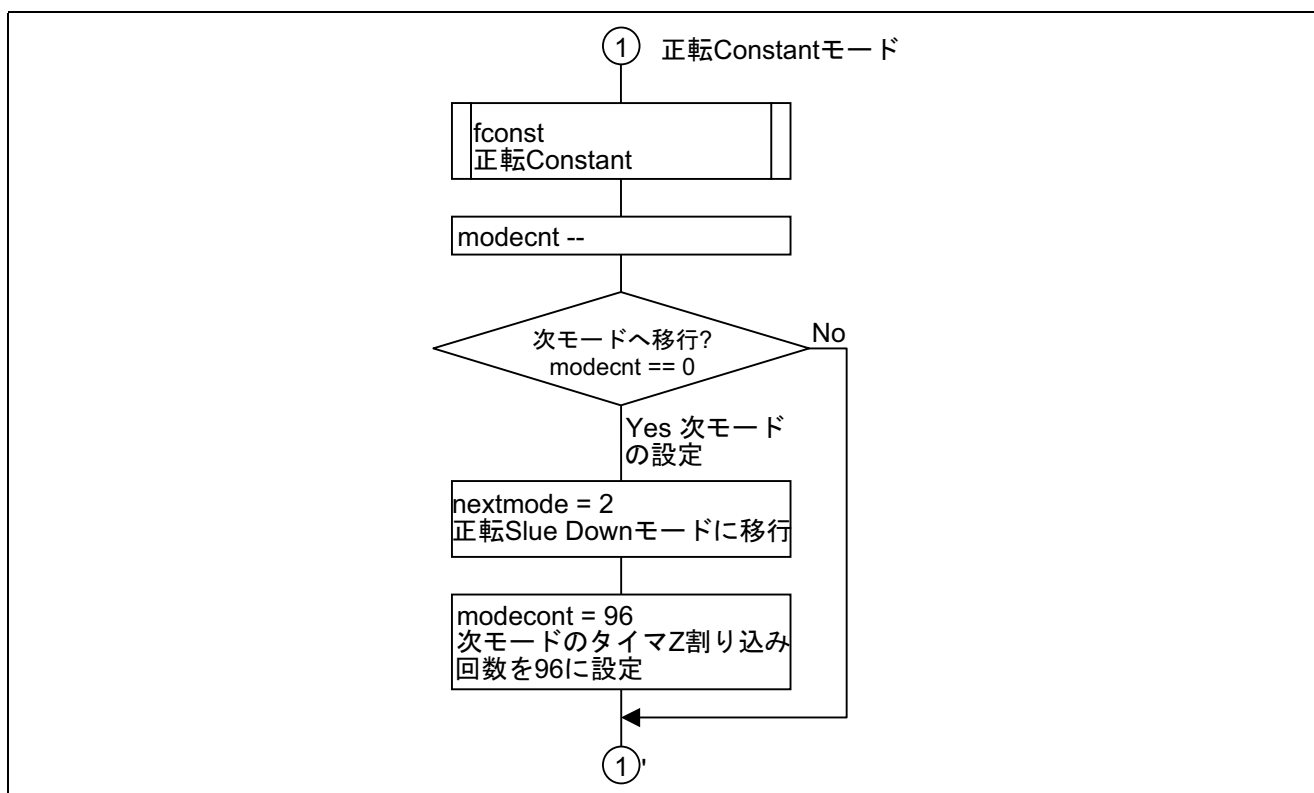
1 正転Constantモード

fconst
正転Constant

modecnt --

次モードへ移行?
modecnt == 0

No

Yes 次モードの設定

nextmode = 2
正転Slue Downモードに移行

modecont = 96
次モードのタイマZ割り込み回数を96に設定

1'